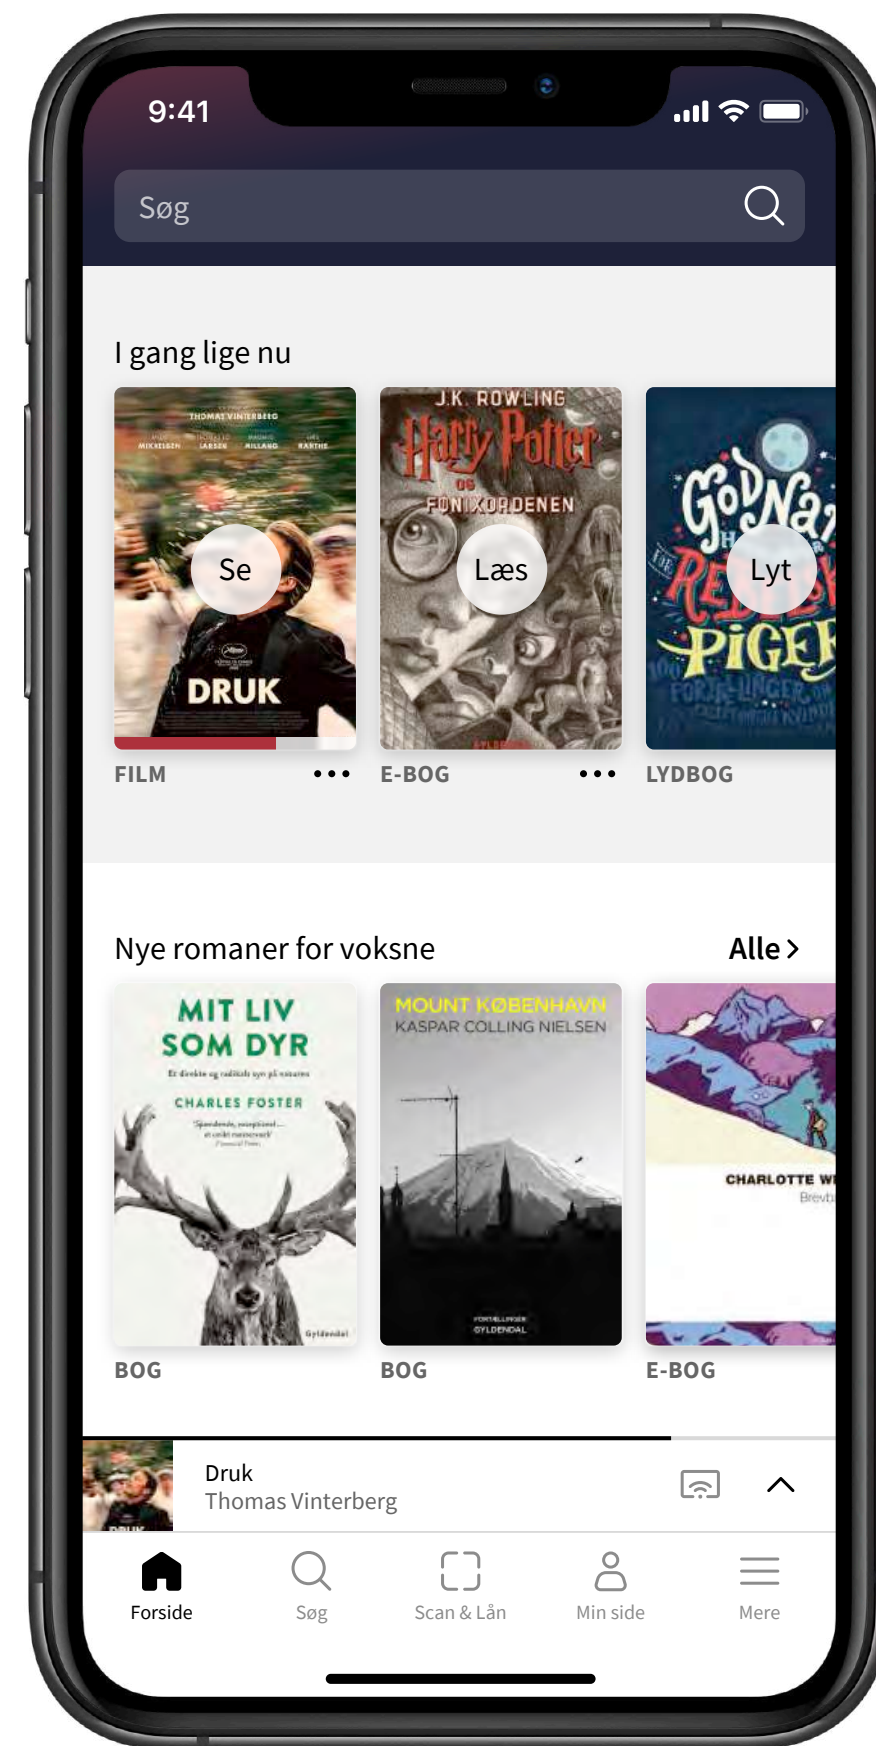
9:41

Søg

I gang lige nu

THOMAS VINTERBERG

DRUK

Se

FILM •••

J.K. ROWLING

Harry Potter OG FØNIXORDENEN

Læs

E-BOG •••

GodNat H REBELSKE PIGER

Lyt

LYDBOG

Nye romaner for voksne Alle >

MIT LIV SOM DYR

CHARLES FOSTER

Gyldendal

BOG

MOUNT KØBENHAVN

KASPAR COLLING NIELSEN

GYLDENDAL

BOG

CHARLOTTE W

Brevb

E-BOG

Druk

Thomas Vinterberg

Forside

Søg

Scan & Lån

Min side

Mere